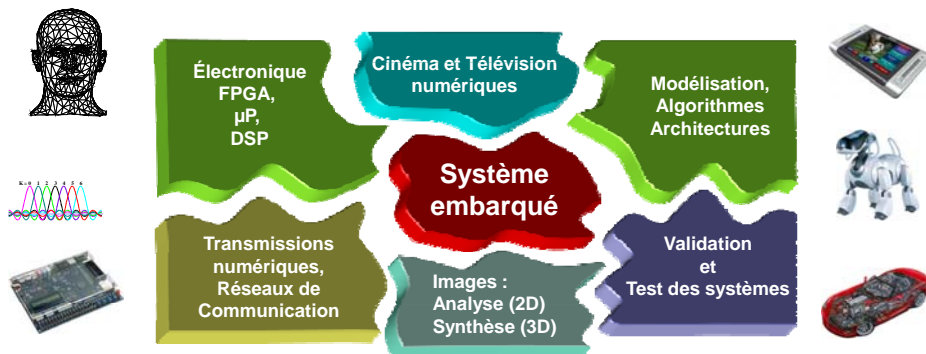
Électronique
FPGA,
µP,
DSP

Cinéma et Télévision numériques

Modélisation,
Algorithmes
Architectures

Système embarqué

Transmissions numériques,
Réseaux de Communication

Images :
Analyse (2D)
Synthèse (3D)

Validation
et
Test des systèmes